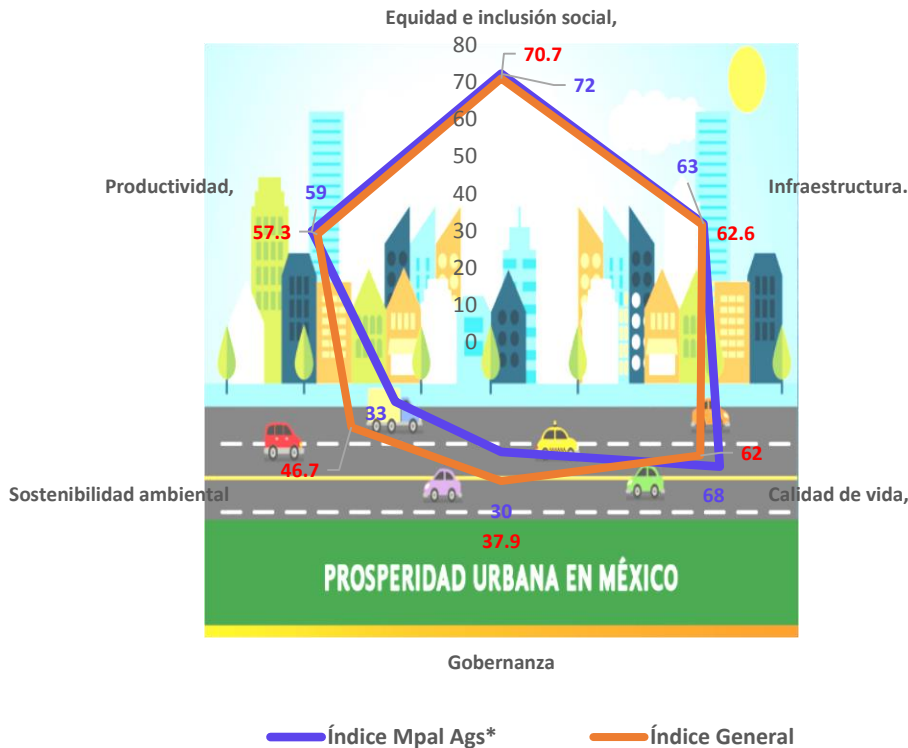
Equidad e inclusión social,

80
70
60
50
40
30
20
10
0

70.7
72

Productividad,
59
57.3

63
Infraestructura.
62.6

33
46.7

62
68

Sostenibilidad ambiental

Calidad de vida,

30
37.9

PROSPERIDAD URBANA EN MÉXICO

Gobernanza

Índice Mpal Ags*
Índice General